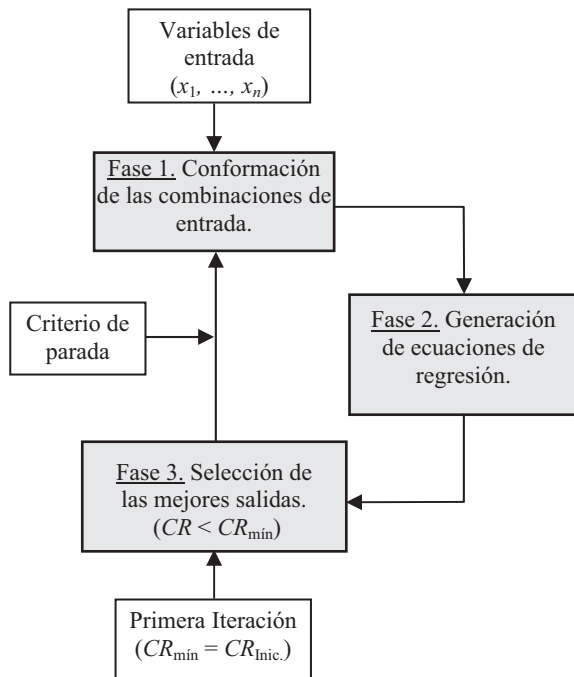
Variables de entrada
$(x_1, \ldots, x_n)$

Fase 1. Conformación de las combinaciones de entrada.

Criterio de parada

Fase 2. Generación de ecuaciones de regresión.

Fase 3. Selección de las mejores salidas.
$(CR < CR_{\text{mín}})$

Primera Iteración
$(CR_{\text{mín}} = CR_{\text{Inic.}})$